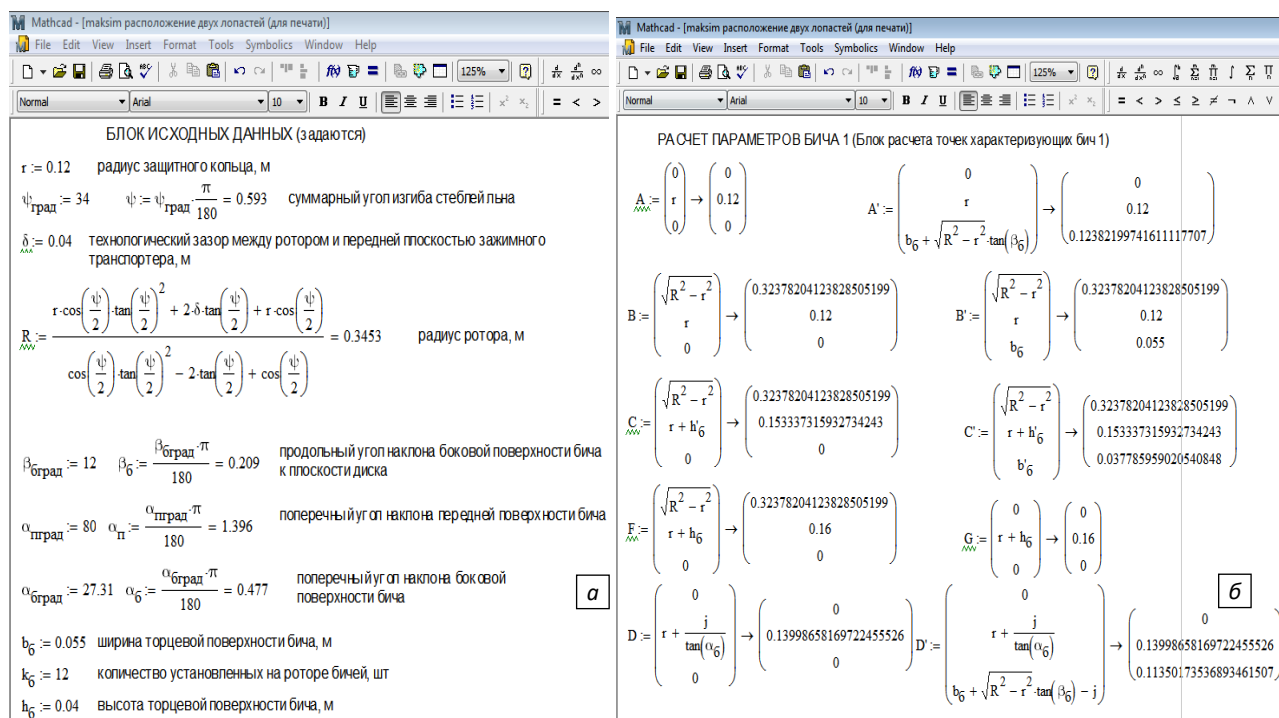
Mathcad - [maksim расположение двух лопастей (для печати)]
File Edit View Insert Format Tools Symbolics Window Help
125%
Normal Arial 10 B I U

БЛОК ИСХОДНЫХ ДАННЫХ (задаются)

$r := 0.12$ радиус защитного кольца, м

$\psi_{град} := 34$ $\psi := \psi_{град} \cdot \frac{\pi}{180} = 0.593$ суммарный угол изгиба стеблей льна

$\delta := 0.04$ технологический зазор между ротором и передней плоскостью зажимного транспортера, м

$R := \frac{r \cdot \cos\left(\frac{\psi}{2}\right) \cdot \tan\left(\frac{\psi}{2}\right)^2 + 2 \cdot \delta \cdot \tan\left(\frac{\psi}{2}\right) + r \cdot \cos\left(\frac{\psi}{2}\right)}{\cos\left(\frac{\psi}{2}\right) \cdot \tan\left(\frac{\psi}{2}\right)^2 - 2 \cdot \tan\left(\frac{\psi}{2}\right) + \cos\left(\frac{\psi}{2}\right)} = 0.3453$ радиус ротора, м

$\beta_{бград} := 12$ $\beta_б := \frac{\beta_{бград} \cdot \pi}{180} = 0.209$ продольный угол наклона боковой поверхности бича к плоскости диска

$\alpha_{пград} := 80$ $\alpha_п := \frac{\alpha_{пград} \cdot \pi}{180} = 1.396$ поперечный угол наклона передней поверхности бича

$\alpha_{бград} := 27.31$ $\alpha_б := \frac{\alpha_{бград} \cdot \pi}{180} = 0.477$ поперечный угол наклона боковой поверхности бича

а

$b_б := 0.055$ ширина торцевой поверхности бича, м

$k_б := 12$ количество установленных на роторе бичей, шт

$h_б := 0.04$ высота торцевой поверхности бича, м

Mathcad - [maksim расположение двух лопастей (для печати)]
File Edit View Insert Format Tools Symbolics Window Help
125%
Normal Arial 10 B I U

РАСЧЕТ ПАРАМЕТРОВ БИЧА 1 (Блок расчета точек характеризующих бич 1)

$A := \begin{pmatrix} 0 \\ r \\ 0 \end{pmatrix} \rightarrow \begin{pmatrix} 0 \\ 0.12 \\ 0 \end{pmatrix}$

$A' := \begin{pmatrix} 0 \\ r \\ b_б + \sqrt{R^2 - r^2} \cdot \tan(\beta_б) \end{pmatrix} \rightarrow \begin{pmatrix} 0 \\ 0.12 \\ 0.12382199741611117707 \end{pmatrix}$

$B := \begin{pmatrix} \sqrt{R^2 - r^2} \\ r \\ 0 \end{pmatrix} \rightarrow \begin{pmatrix} 0.32378204123828505199 \\ 0.12 \\ 0 \end{pmatrix}$

$B' := \begin{pmatrix} \sqrt{R^2 - r^2} \\ r \\ b_б \end{pmatrix} \rightarrow \begin{pmatrix} 0.32378204123828505199 \\ 0.12 \\ 0.055 \end{pmatrix}$

$C := \begin{pmatrix} \sqrt{R^2 - r^2} \\ r + h'_б \\ 0 \end{pmatrix} \rightarrow \begin{pmatrix} 0.32378204123828505199 \\ 0.15333731593273424 3 \\ 0 \end{pmatrix}$

$C' := \begin{pmatrix} \sqrt{R^2 - r^2} \\ r + h'_б \\ b'_б \end{pmatrix} \rightarrow \begin{pmatrix} 0.32378204123828505199 \\ 0.153337315932734243 \\ 0.037785959020540848 \end{pmatrix}$

$F := \begin{pmatrix} \sqrt{R^2 - r^2} \\ r + h_б \\ 0 \end{pmatrix} \rightarrow \begin{pmatrix} 0.32378204123828505199 \\ 0.16 \\ 0 \end{pmatrix}$

$G := \begin{pmatrix} 0 \\ r + h_б \\ 0 \end{pmatrix} \rightarrow \begin{pmatrix} 0 \\ 0.16 \\ 0 \end{pmatrix}$

б

$D := \begin{pmatrix} 0 \\ r + \frac{j}{\tan(\alpha_б)} \\ 0 \end{pmatrix} \rightarrow \begin{pmatrix} 0 \\ 0.13998658169722455526 \\ 0 \end{pmatrix}$

$D' := \begin{pmatrix} 0 \\ r + \frac{j}{\tan(\alpha_б)} \\ b_б + \sqrt{R^2 - r^2} \cdot \tan(\beta_б) - j \end{pmatrix} \rightarrow \begin{pmatrix} 0 \\ 0.13998658169722455526 \\ 0.11350173536893461507 \end{pmatrix}$